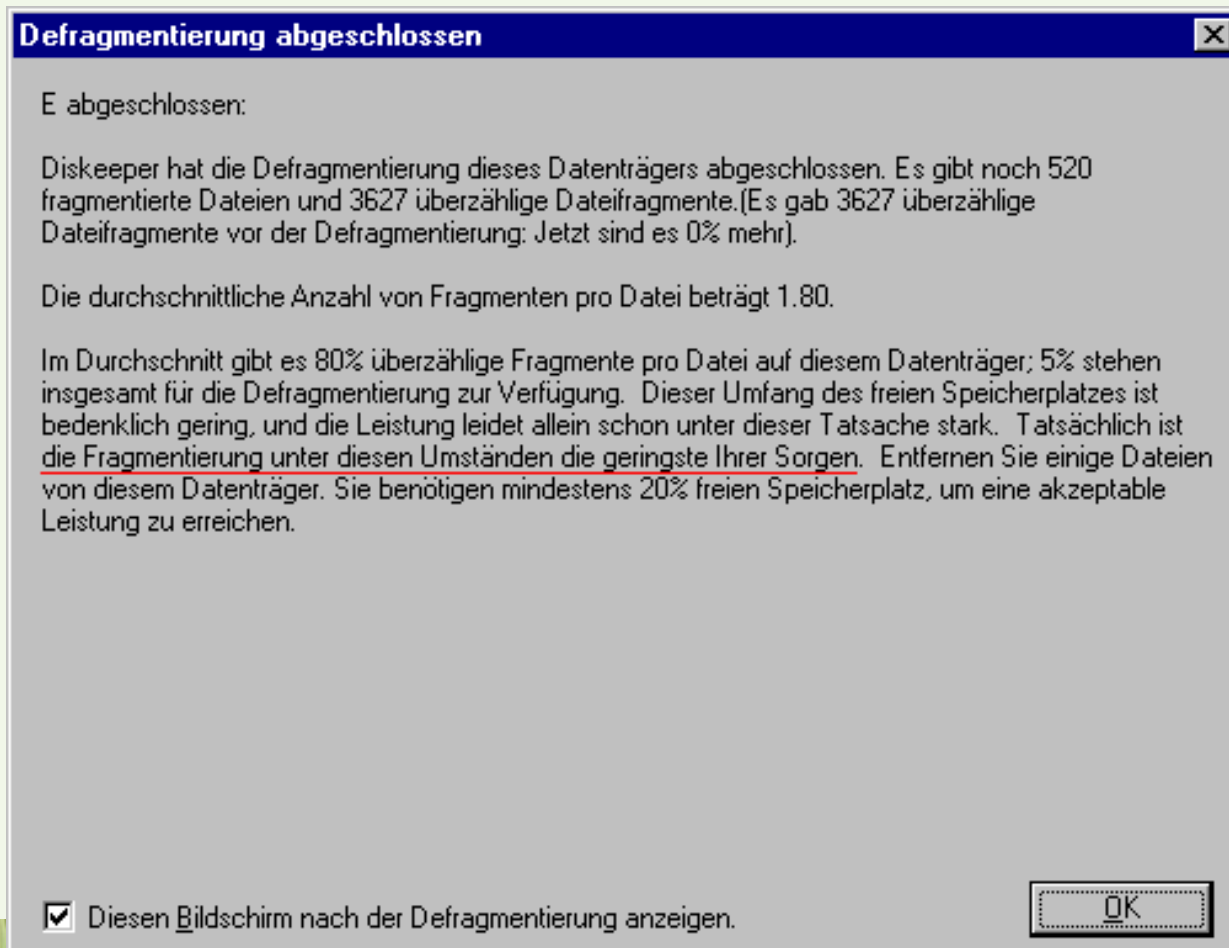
Defragmentierung abgeschlossen

E abgeschlossen:

Diskeeper hat die Defragmentierung dieses Datenträgers abgeschlossen. Es gibt noch 520 fragmentierte Dateien und 3627 überzählige Dateifragmente.(Es gab 3627 überzählige Dateifragmente vor der Defragmentierung: Jetzt sind es 0% mehr).

Die durchschnittliche Anzahl von Fragmenten pro Datei beträgt 1.80.

Im Durchschnitt gibt es 80% überzählige Fragmente pro Datei auf diesem Datenträger; 5% stehen insgesamt für die Defragmentierung zur Verfügung. Dieser Umfang des freien Speicherplatzes ist bedenklich gering, und die Leistung leidet allein schon unter dieser Tatsache stark. Tatsächlich ist die Fragmentierung unter diesen Umständen die geringste Ihrer Sorgen. Entfernen Sie einige Dateien von diesem Datenträger. Sie benötigen mindestens 20% freien Speicherplatz, um eine akzeptable Leistung zu erreichen.

Diesen Bildschirm nach der Defragmentierung anzeigen.

OK